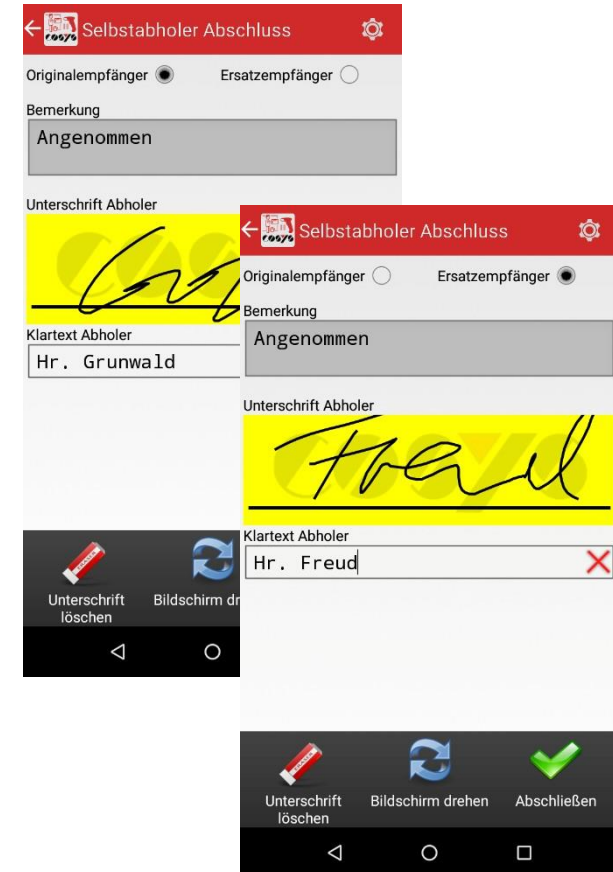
Selbstabholer Abschluss

Originalempfänger Ersatzempfänger

Bemerkung

Angenommen

Unterschrift Abholer

Klartext Abholer

Hr. Grunwald

Unterschrift löschen

Bildschirm dr

Selbstabholer Abschluss

Originalempfänger Ersatzempfänger

Bemerkung

Angenommen

Unterschrift Abholer

Klartext Abholer

Hr. Freud

Unterschrift löschen

Bildschirm drehen

Abschließen